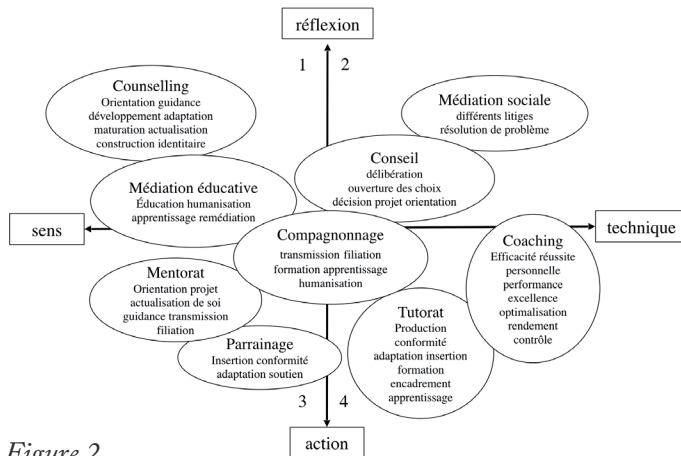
réflexion

1 2

Counselling
Orientation guidance développement adaptation maturation actualisation construction identitaire

Médiation sociale
différents litiges résolution de problème

Conseil
délibération ouverture des choix décision projet orientation

Médiation éducative
Éducation humanisation apprentissage remédiation

sens

technique

Compagnonnage
transmission filiation formation apprentissage humanisation

Coaching
Efficacité réussite personnelle performance excellence optimalisation rendement contrôle

Mentorat
Orientation projet actualisation de soi guidance transmission filiation

Tutorat
Production conformité adaptation insertion formation encadrement apprentissage

Parrainage
Insertion conformité adaptation soutien

3 4

action

Figure 2